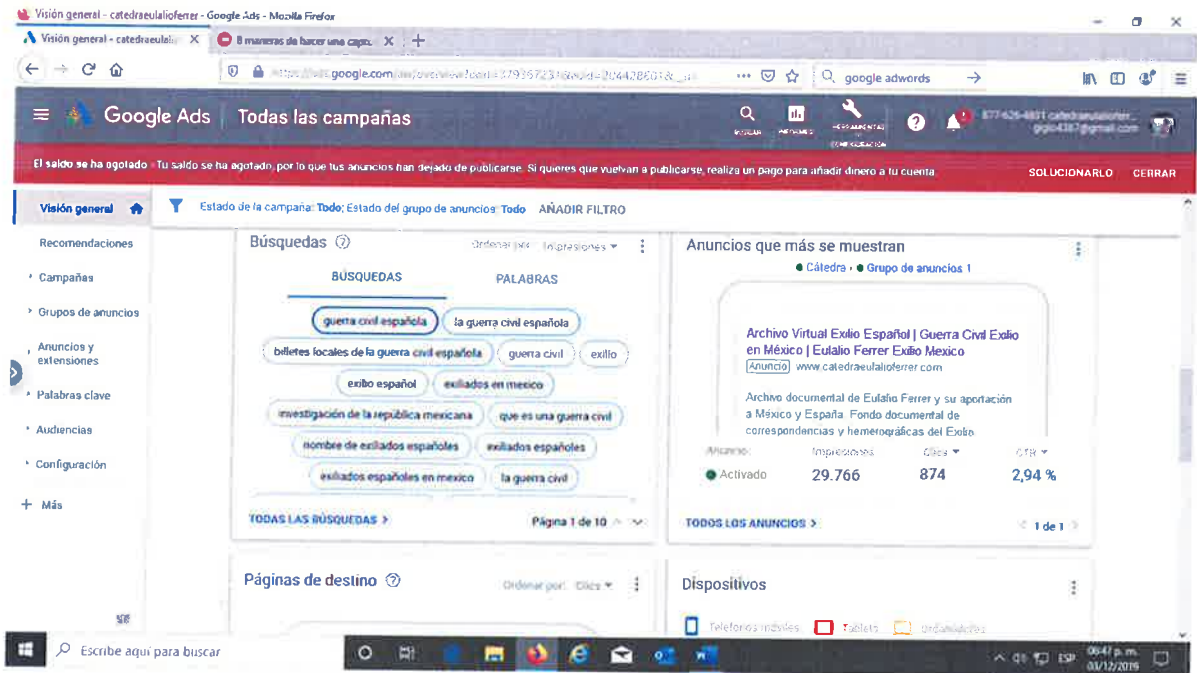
Visión general - catedraeulalioferrer - Google Ads - Mozilla Firefox

Visión general - catedraeulali ×
8 maneras de hacer una capt ×

https://ads.google.com/aw/overview?ocid=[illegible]
google adwords

Google Ads | Todas las campañas

BUSCAR INFORMES HERRAMIENTAS Y CONFIGURACIÓN

877-626-4831 catedraeulalioferrer
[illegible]@gmail.com

El saldo se ha agotado · Tu saldo se ha agotado, por lo que tus anuncios han dejado de publicarse. Si quieres que vuelvan a publicarse, realiza un pago para añadir dinero a tu cuenta.
SOLUCIONARLO CERRAR

Visión general
Recomendaciones
Campañas
Grupos de anuncios
Anuncios y extensiones
Palabras clave
Audiencias
Configuración
+ Más

Estado de la campaña: Todo; Estado del grupo de anuncios: Todo AÑADIR FILTRO

Búsquedas
Ordenar por: Impresiones
BÚSQUEDAS PALABRAS

guerra civil española
la guerra civil española
billetes locales de la guerra civil española
guerra civil
exilio
exilio español
exiliados en mexico
investigación de la república mexicana
que es una guerra civil
nombre de exiliados españoles
exiliados españoles
exiliados españoles en mexico
la guerra civil

TODAS LAS BÚSQUEDAS >
Página 1 de 10

Anuncios que más se muestran
● Cátedra › ● Grupo de anuncios 1

Archivo Virtual Exilio Español | Guerra Civil Exilio en México | Eulalio Ferrer Exilio Mexico
Anuncio www.catedraeulalioferrer.com
Archivo documental de Eulalio Ferrer y su aportación a México y España. Fondo documental de correspondencias y hemerográficas del Exilio

| Anuncio | Impresiones | Clics | CTR |
|---|---|---|---|
| ● Activado | 29.766 | 874 | 2,94 % |

TODOS LOS ANUNCIOS >
1 de 1

Páginas de destino
Ordenar por: Clics

Dispositivos
Teléfonos móviles Tablets Ordenadores

Escribe aquí para buscar
ESP 06:47 p. m. 03/12/2019